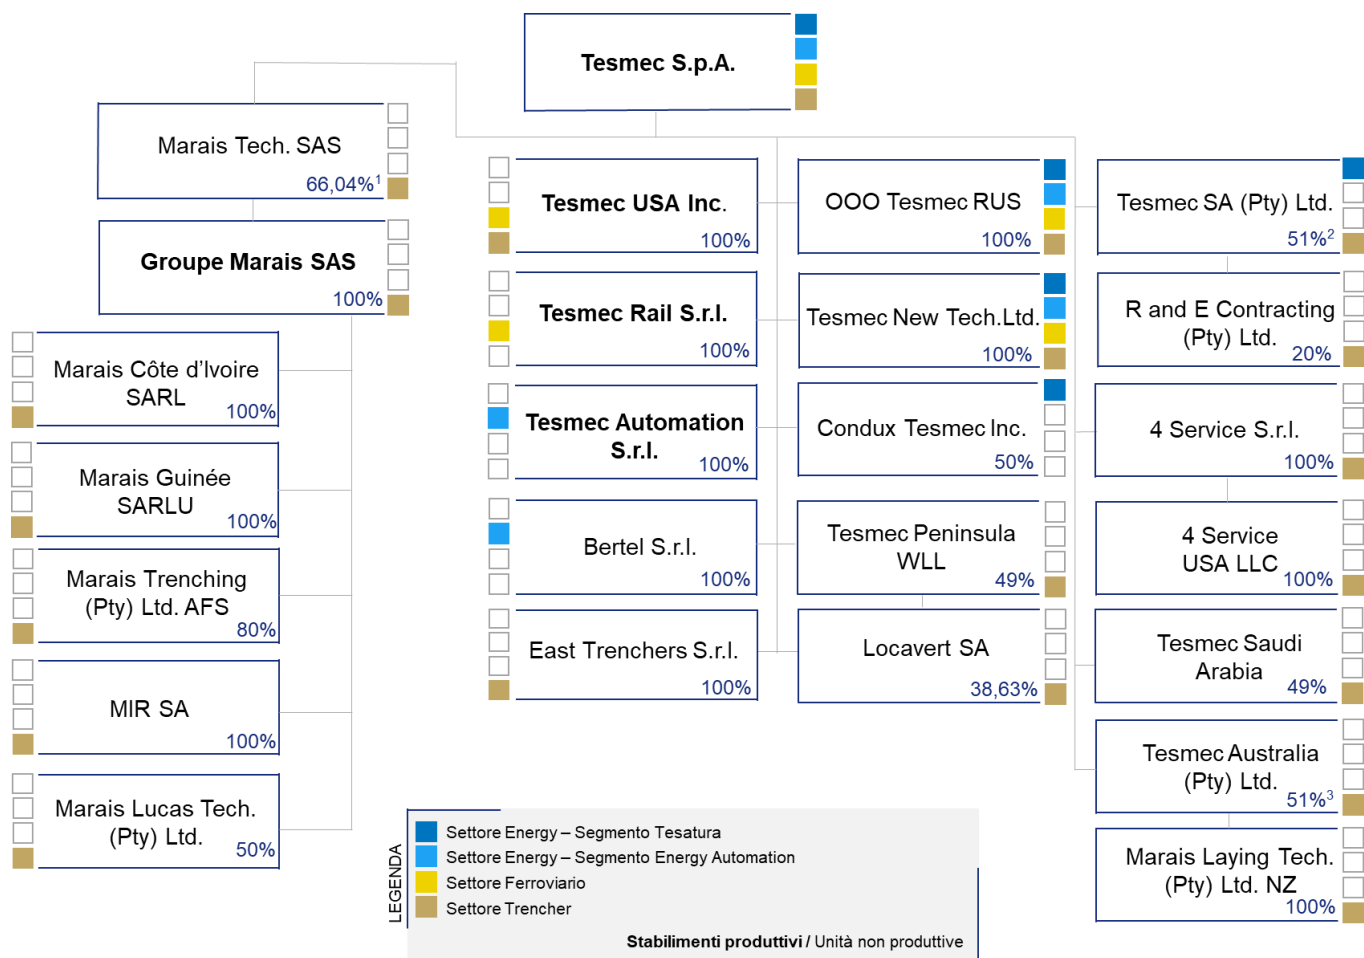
Tesmec S.p.A.

Marais Tech. SAS
66,04%$^1$

Groupe Marais SAS
100%

Marais Côte d'Ivoire SARL
100%

Marais Guinée SARLU
100%

Marais Trenching (Pty) Ltd. AFS
80%

MIR SA
100%

Marais Lucas Tech. (Pty) Ltd.
50%

Tesmec USA Inc.
100%

Tesmec Rail S.r.l.
100%

Tesmec Automation S.r.l.
100%

Bertel S.r.l.
100%

East Trenchers S.r.l.
100%

OOO Tesmec RUS
100%

Tesmec New Tech.Ltd.
100%

Condux Tesmec Inc.
50%

Tesmec Peninsula WLL
49%

Locavert SA
38,63%

Tesmec SA (Pty) Ltd.
51%$^2$

R and E Contracting (Pty) Ltd.
20%

4 Service S.r.l.
100%

4 Service USA LLC
100%

Tesmec Saudi Arabia
49%

Tesmec Australia (Pty) Ltd.
51%$^3$

Marais Laying Tech. (Pty) Ltd. NZ
100%

LEGENDA
Settore Energy – Segmento Tesatura
Settore Energy – Segmento Energy Automation
Settore Ferroviario
Settore Trencher

Stabilimenti produttivi / Unità non produttive